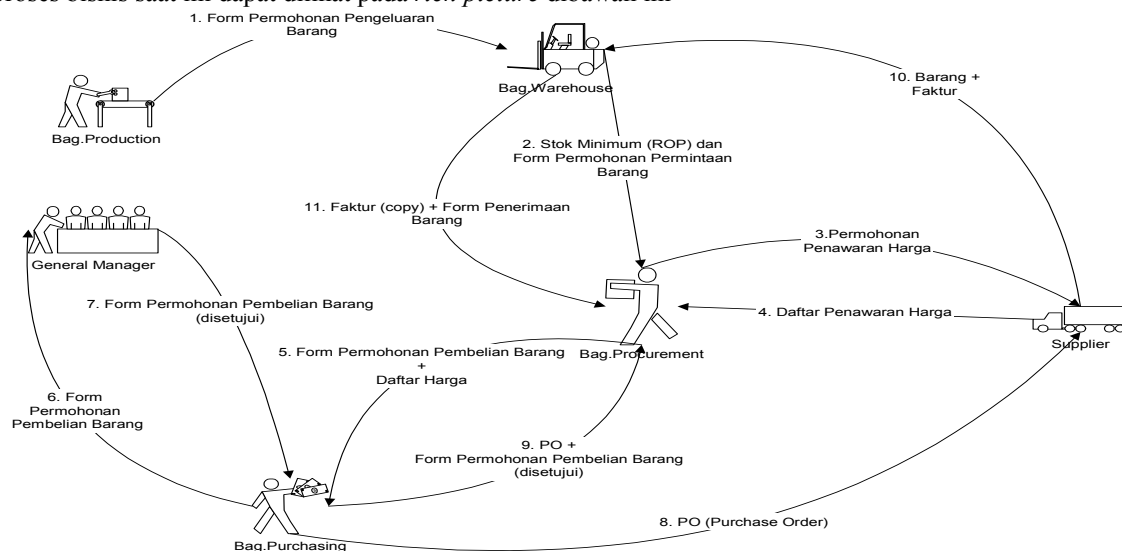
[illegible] bisnis saat ini dapat dilihat pada rich picture dibawah ini

1. Form Permohonan Pengeluaran Barang

Bag.Warehouse

10. Barang + Faktur

Bag.Production

2. Stok Minimum (ROP) dan Form Permohonan Permintaan Barang

11. Faktur (copy) + Form Penerimaan Barang

3.Permohonan Penawaran Harga

General Manager

7. Form Permohonan Pembelian Barang (disetujui)

4. Daftar Penawaran Harga

Supplier

5. Form Permohonan Pembelian Barang + Daftar Harga

Bag.Procurement

6. Form Permohonan Pembelian Barang

9. PO + Form Permohonan Pembelian Barang (disetujui)

8. PO (Purchase Order)

Bag.Purchasing